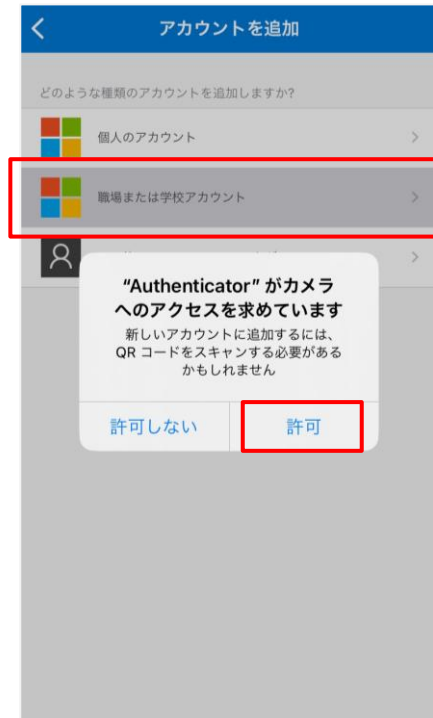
アカウントを追加

どのような種類のアカウントを追加しますか?

個人のアカウント

職場または学校アカウント

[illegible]

“Authenticator” がカメラへのアクセスを求めています

新しいアカウントに追加するには、QR コードをスキャンする必要があるかもしれません

許可しない

許可